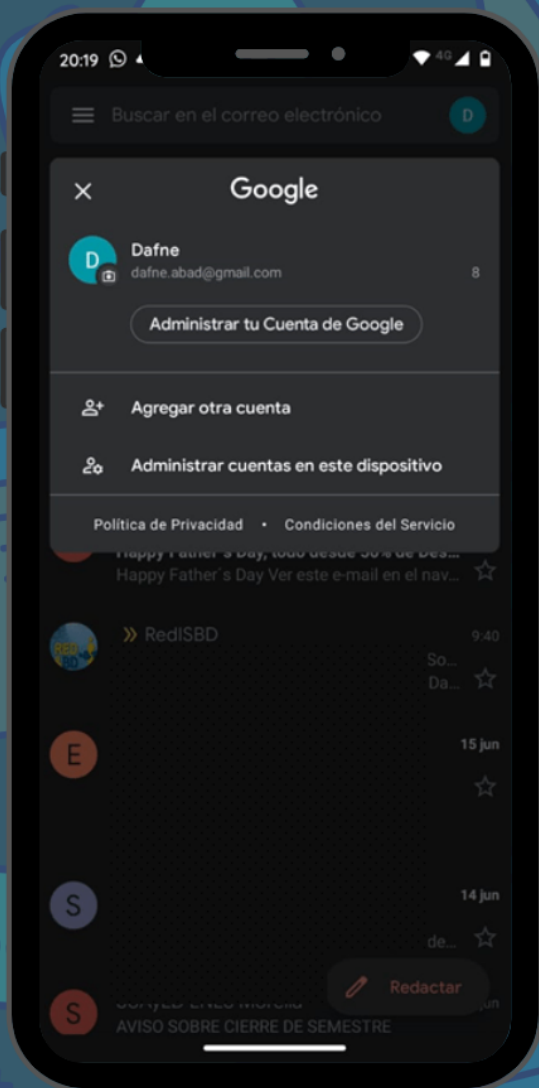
20:19

Buscar en el correo electrónico

D

Google

D

Dafne
dafne.abad@gmail.com

8

Administrar tu Cuenta de Google

Agregar otra cuenta

Administrar cuentas en este dispositivo

Política de Privacidad • Condiciones del Servicio

Happy Father´s Day, todo desde 30% de Des...
Happy Father´s Day Ver este e-mail en el nav...

» RedISBD
9:40
So...
Da...

E
15 jun

S
14 jun
de...

Redactar

S
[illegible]
AVISO SOBRE CIERRE DE SEMESTRE